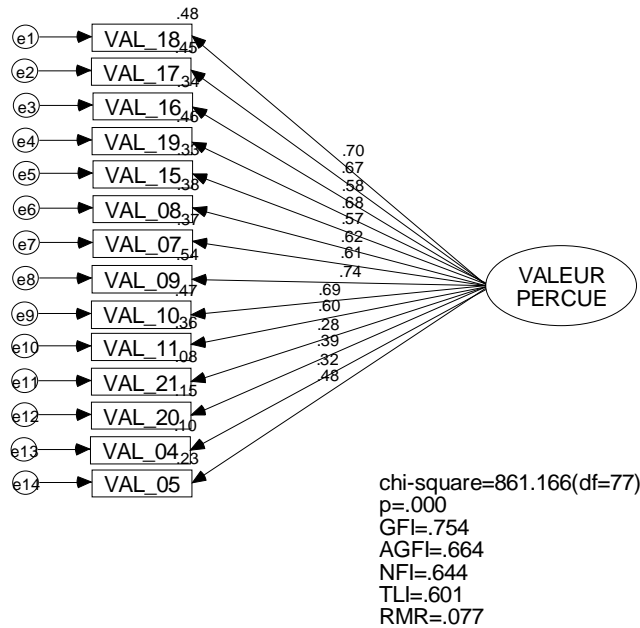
e1
VAL_18
.48
e2
VAL_17
.45
e3
VAL_16
.34
e4
VAL_19
.46
e5
VAL_15
.33
e6
VAL_08
.38
e7
VAL_07
.37
e8
VAL_09
.54
e9
VAL_10
.47
e10
VAL_11
.36
e11
VAL_21
.08
e12
VAL_20
.15
e13
VAL_04
.10
e14
VAL_05
.23

.70
.67
.58
.68
.57
.62
.61
.74
.69
.60
.28
.39
.32
.48

VALEUR PERCUE

chi-square=861.166(df=77)
p=.000
GFI=.754
AGFI=.664
NFI=.644
TLI=.601
RMR=.077